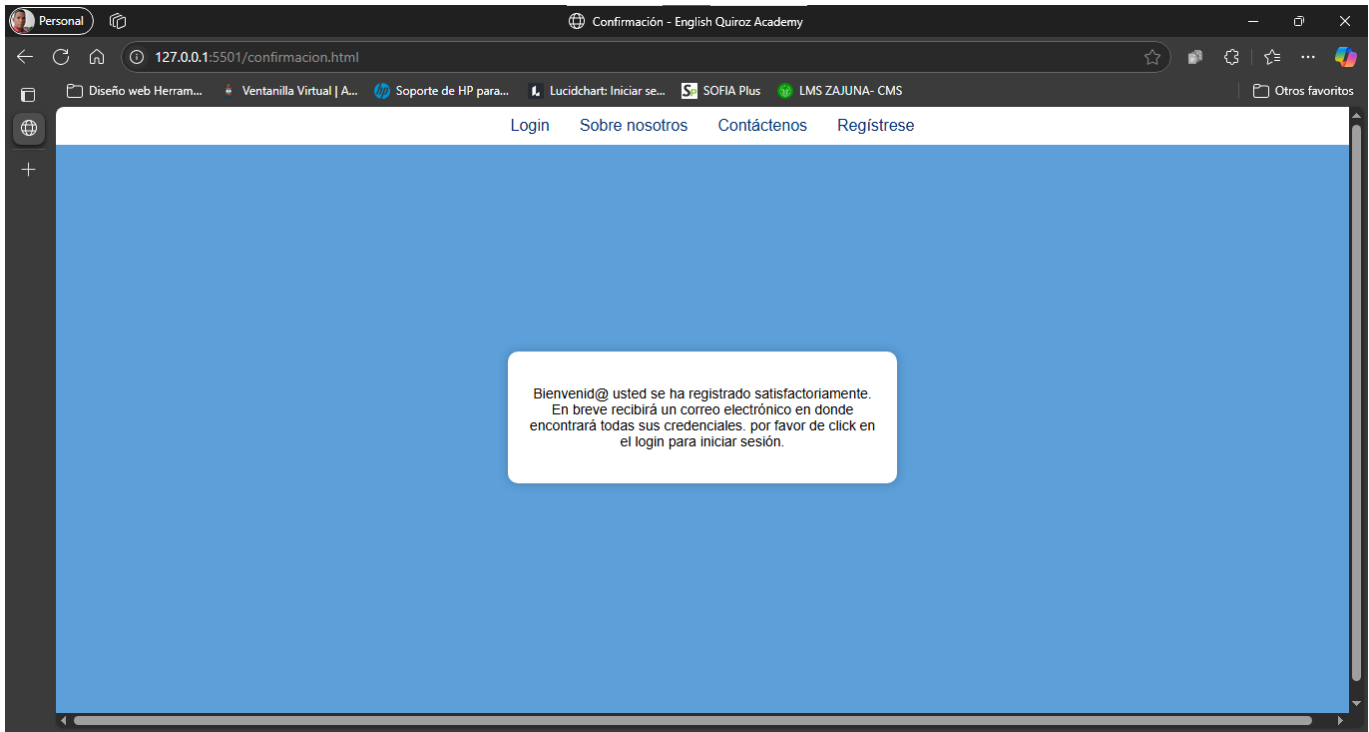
Personal

Confirmación - English Quiroz Academy

127.0.0.1:5501/confirmacion.html

Diseño web Herram... Ventanilla Virtual | A... Soporte de HP para... Lucidchart: Iniciar se... SOFIA Plus LMS ZAJUNA- CMS

Otros favoritos

Login Sobre nosotros Contáctenos Regístrese

Bienvenid@ usted se ha registrado satisfactoriamente. En breve recibirá un correo electrónico en donde encontrará todas sus credenciales. por favor de click en el login para iniciar sesión.